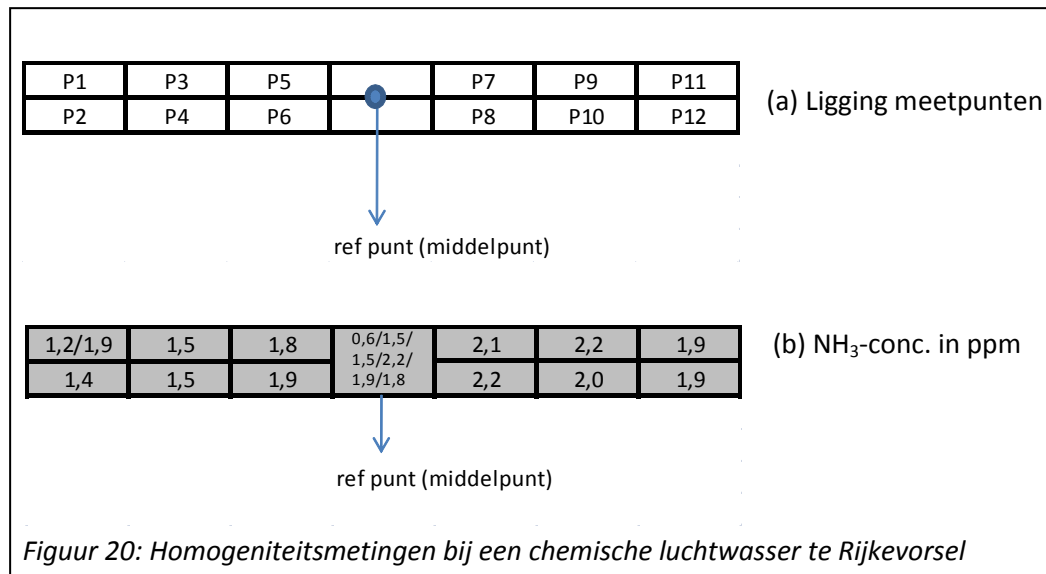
| P1 | P3 | P5 |  | P7 | P9 | P11 |
|---|---|---|---|---|---|---|
| P2 | P4 | P6 |  | P8 | P10 | P12 |

(a) Ligging meetpunten

ref punt (middelpunt)

| 1,2/1,9 | 1,5 | 1,8 | 0,6/1,5/ 1,5/2,2/ 1,9/1,8 | 2,1 | 2,2 | 1,9 |
|---|---|---|---|---|---|---|
| 1,4 | 1,5 | 1,9 |  | 2,2 | 2,0 | 1,9 |

(b) $NH_3$-conc. in ppm

ref punt (middelpunt)

*Figuur 20: Homogeniteitsmetingen bij een chemische luchtwasser te Rijkevorsel*